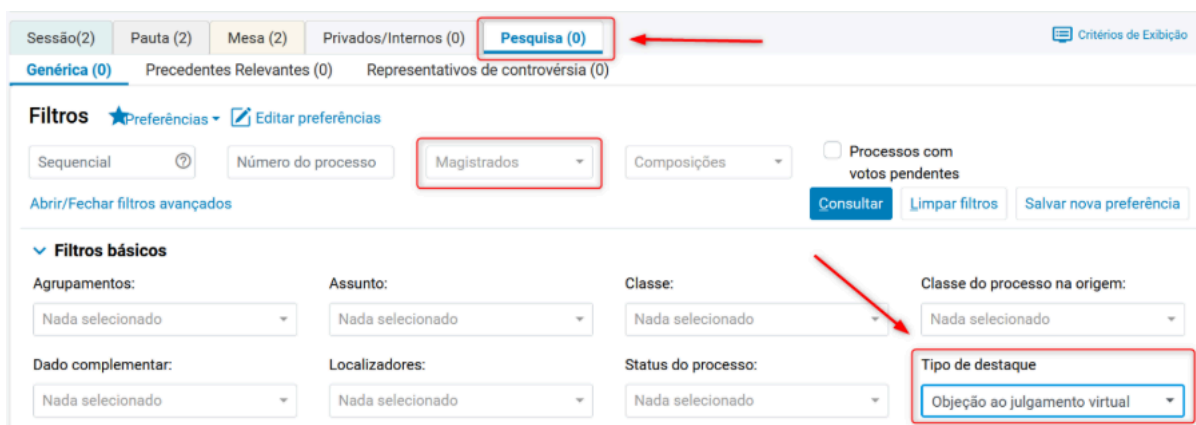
Sessão(2) Pauta (2) Mesa (2) Privados/Internos (0) Pesquisa (0)

Critérios de Exibição

Genérica (0) Precedentes Relevantes (0) Representativos de controvérsia (0)

Filtros Preferências Editar preferências

Sequencial

Número do processo

Magistrados

Composições

Processos com votos pendentes

Abrir/Fechar filtros avançados

Consultar Limpar filtros Salvar nova preferência

Filtros básicos

Agrupamentos:
Nada selecionado

Assunto:
Nada selecionado

Classe:
Nada selecionado

Classe do processo na origem:
Nada selecionado

Dado complementar:
Nada selecionado

Localizadores:
Nada selecionado

Status do processo:
Nada selecionado

Tipo de destaque
Objeção ao julgamento virtual